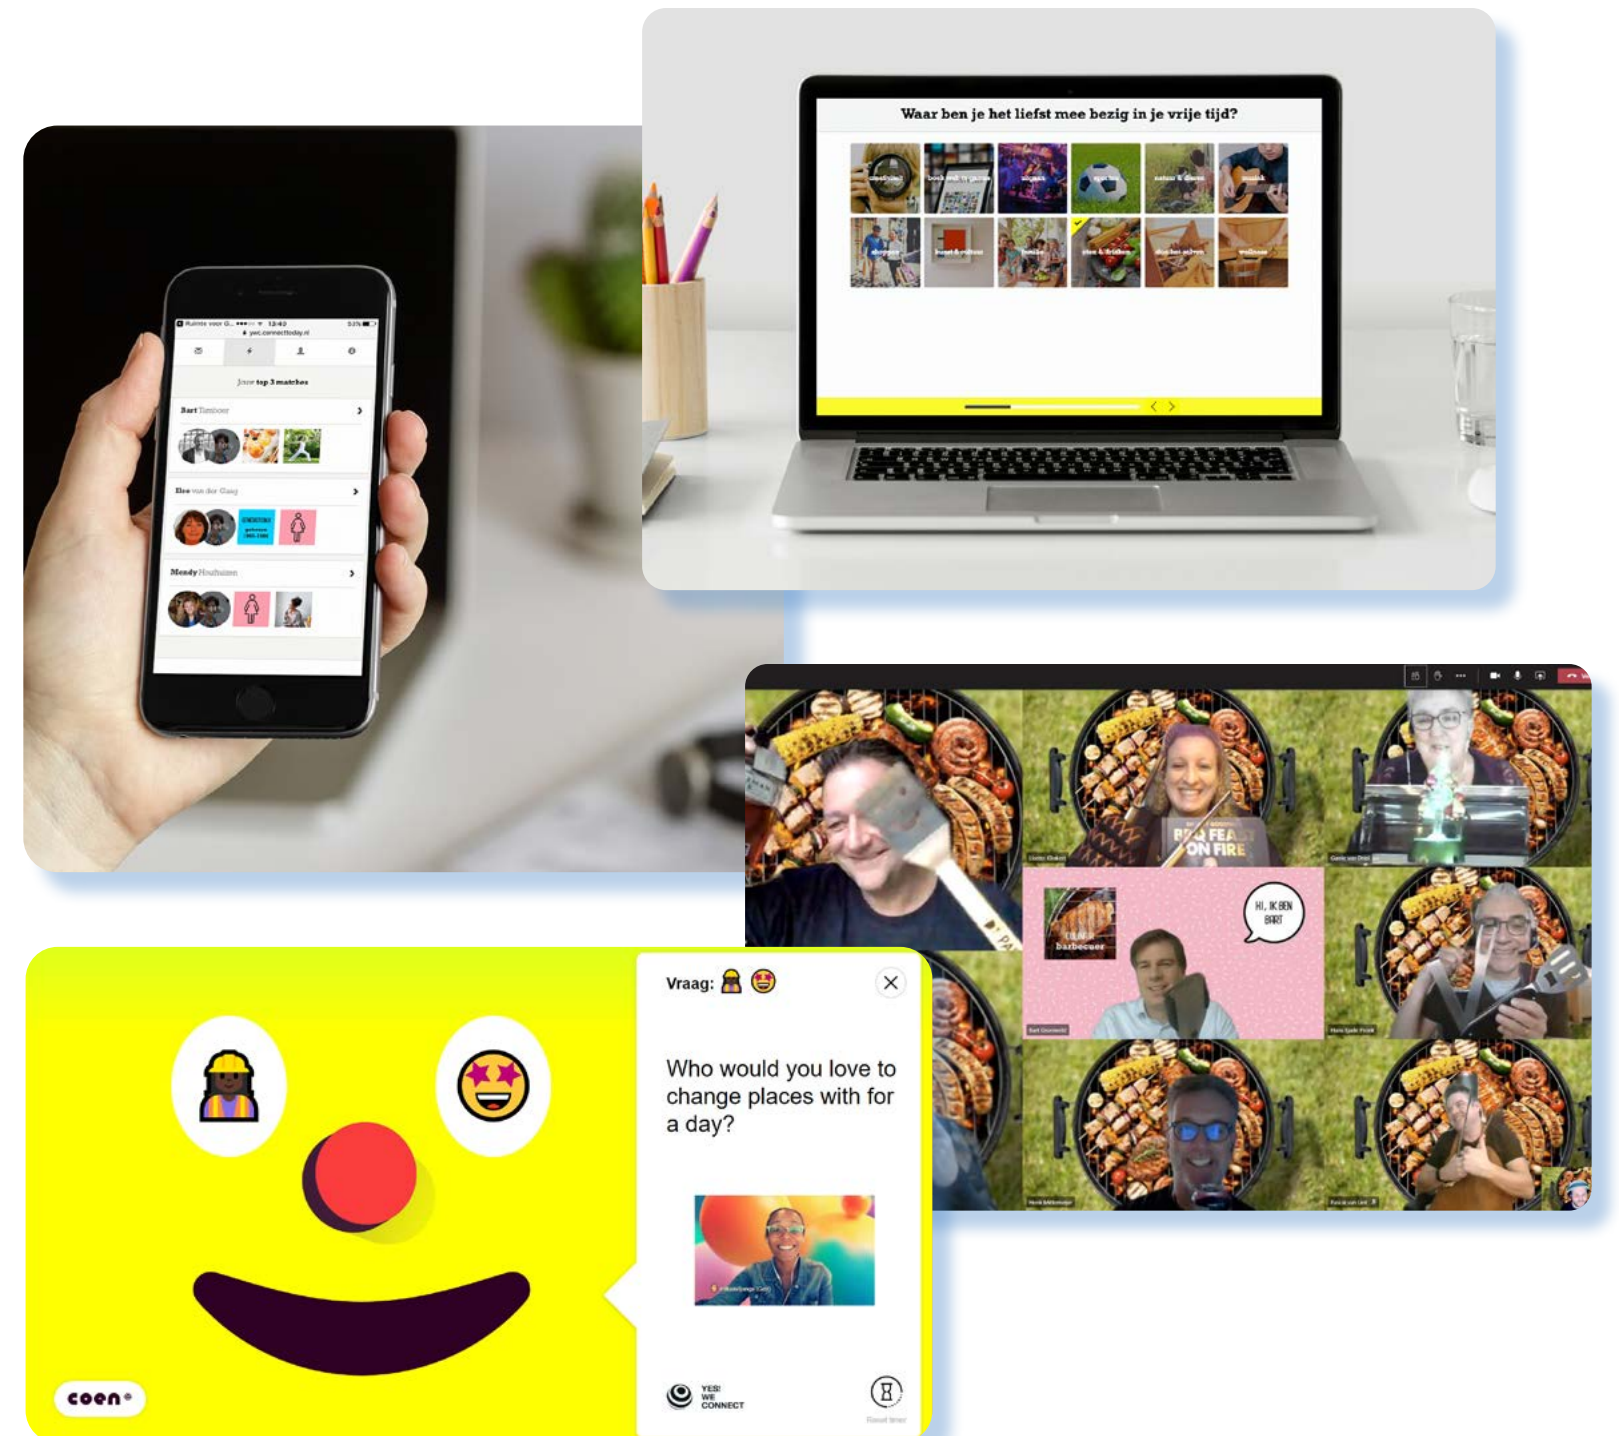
Jouw top 3 matches

Bart Tamboer

Elsa van der Gaag

Mendy Houthuizen

Waar ben je het liefst mee bezig in je vrije tijd?

creativiteit

boek lezen

muziek

BBQ FEAST ON FIRE

HI, IK BEN BART

barbecuer

Vraag:

Who would you love to change places with for a day?

YES! WE CONNECT

coen